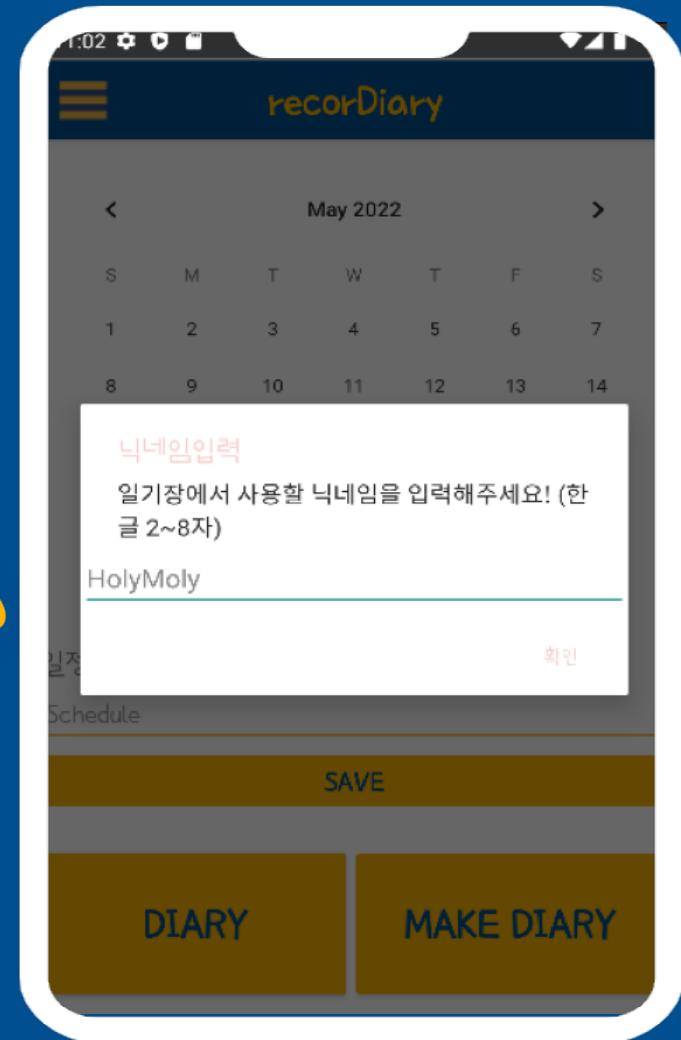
1:02

recorDiary

May 2022

| S | M | T | W | T | F | S |
|---|---|---|---|---|---|---|
| 1 | 2 | 3 | 4 | 5 | 6 | 7 |
| 8 | 9 | 10 | 11 | 12 | 13 | 14 |

닉네임입력

일기장에서 사용할 닉네임을 입력해주세요! (한글 2~8자)

HolyMoly

확인

일정

Schedule

SAVE

DIARY

MAKE DIARY